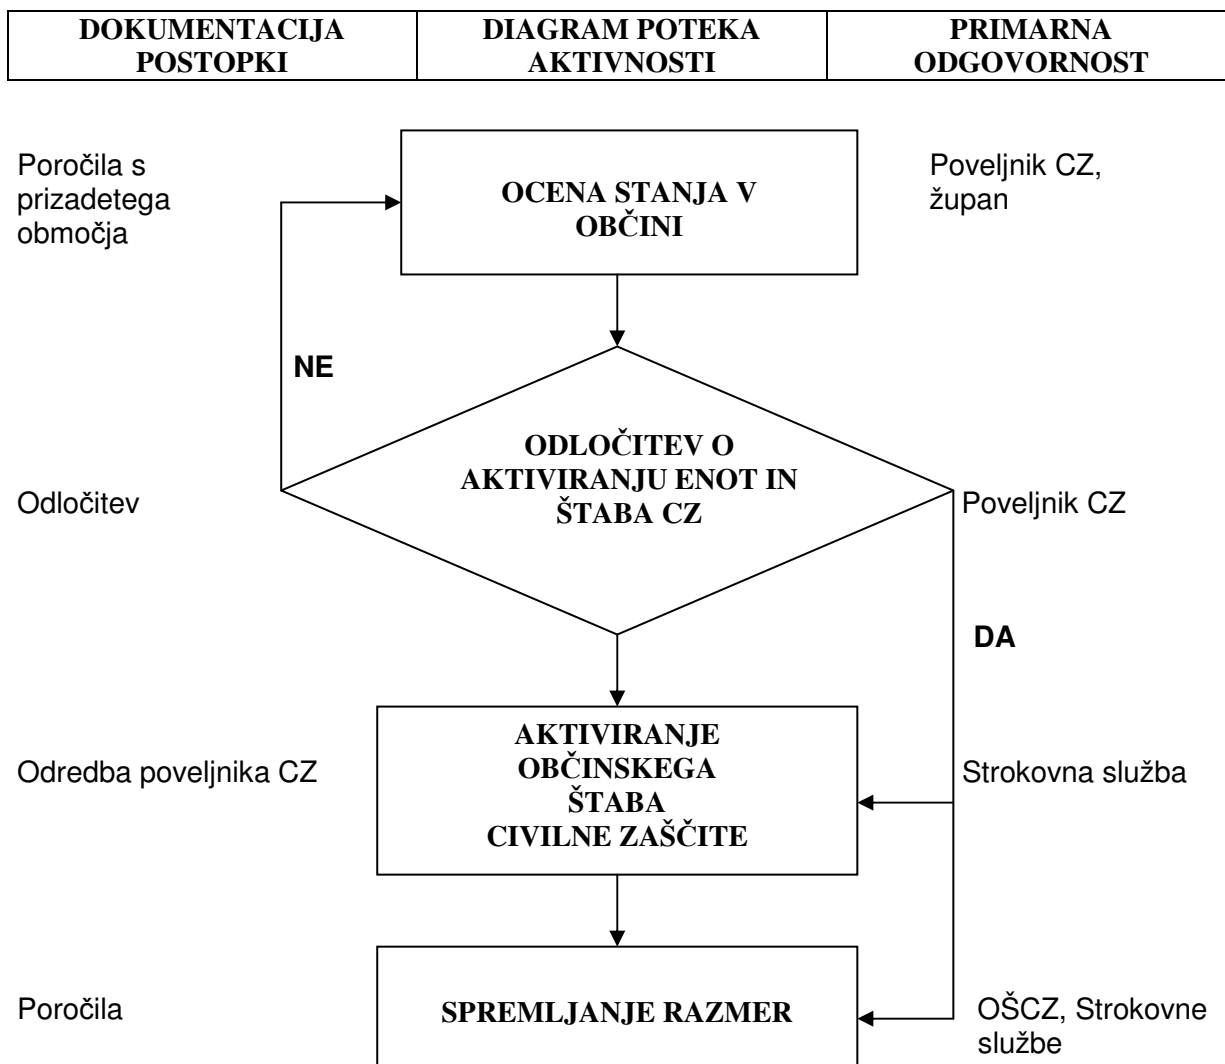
| DOKUMENTACIJA POSTOPKI | DIAGRAM POTEKA AKTIVNOSTI | PRIMARNA ODGOVORNOST |
|---|---|---|

Poročila s prizadetega območja

OCENA STANJA V OBČINI

Poveljnik CZ, župan

NE

Odločitev

ODLOČITEV O AKTIVIRANJU ENOT IN ŠTABA CZ

Poveljnik CZ

DA

Odredba poveljnika CZ

AKTIVIRANJE OBČINSKEGA ŠTABA CIVILNE ZAŠČITE

Strokovna služba

Poročila

SPREMLJANJE RAZMER

OŠCZ, Strokovne službe